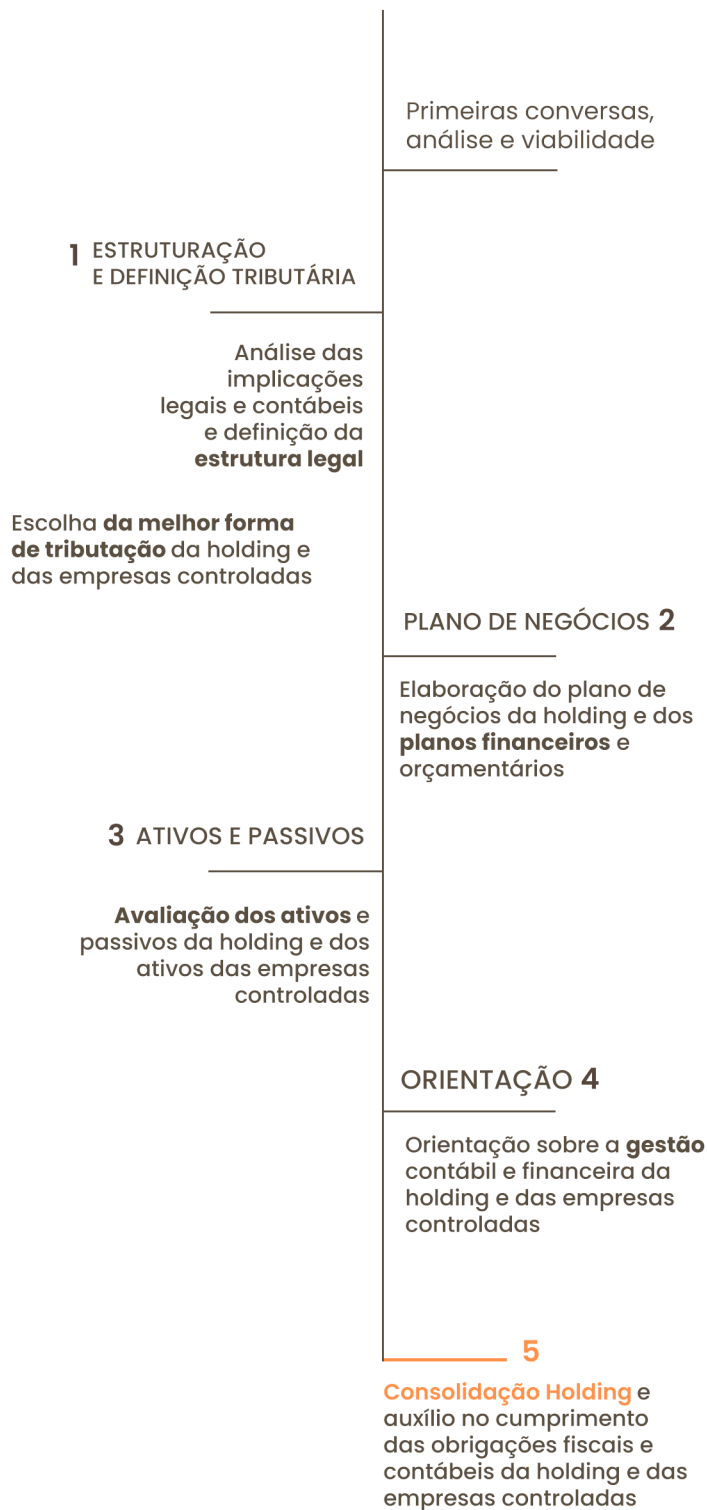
Primeiras conversas, análise e viabilidade

1 ESTRUTURAÇÃO E DEFINIÇÃO TRIBUTÁRIA

Análise das implicações legais e contábeis e definição da **estrutura legal**

Escolha **da melhor forma de tributação** da holding e das empresas controladas

PLANO DE NEGÓCIOS 2

Elaboração do plano de negócios da holding e dos **planos financeiros** e orçamentários

3 ATIVOS E PASSIVOS

**Avaliação dos ativos** e passivos da holding e dos ativos das empresas controladas

ORIENTAÇÃO 4

Orientação sobre a **gestão** contábil e financeira da holding e das empresas controladas

5

**Consolidação Holding** e auxílio no cumprimento das obrigações fiscais e contábeis da holding e das empresas controladas